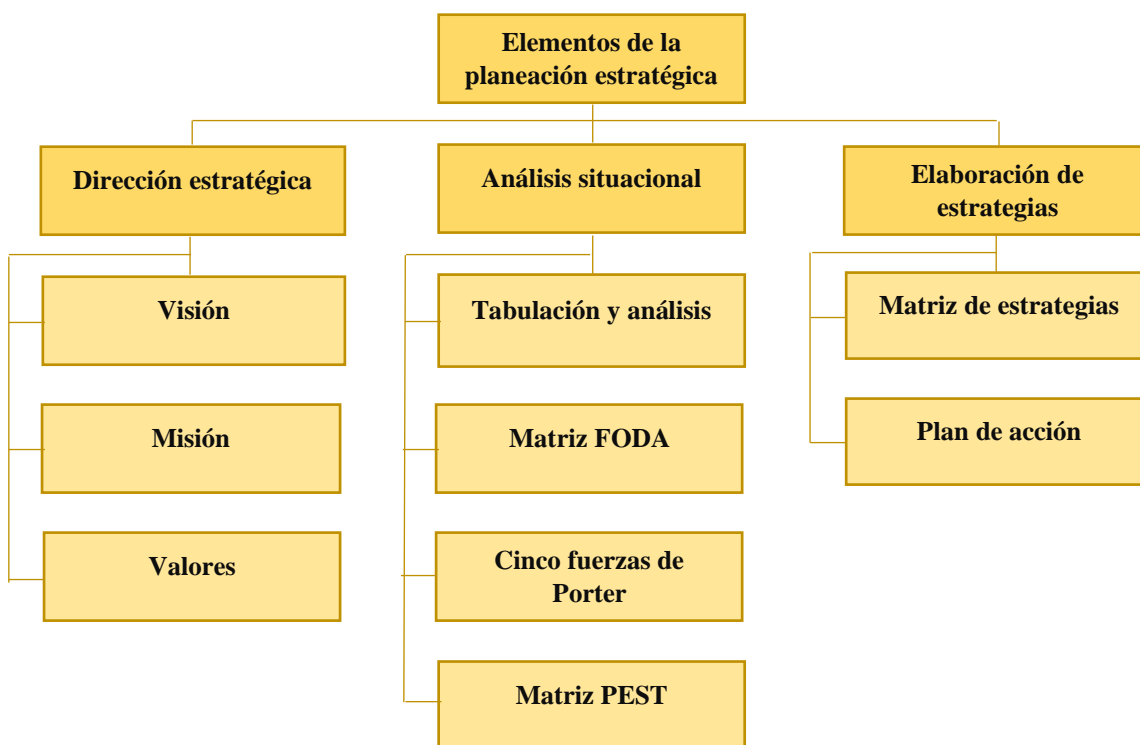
Elementos de la planeación estratégica

Dirección estratégica

Visión

Misión

Valores

Análisis situacional

Tabulación y análisis

Matriz FODA

Cinco fuerzas de Porter

Matriz PEST

Elaboración de estrategias

Matriz de estrategias

Plan de acción